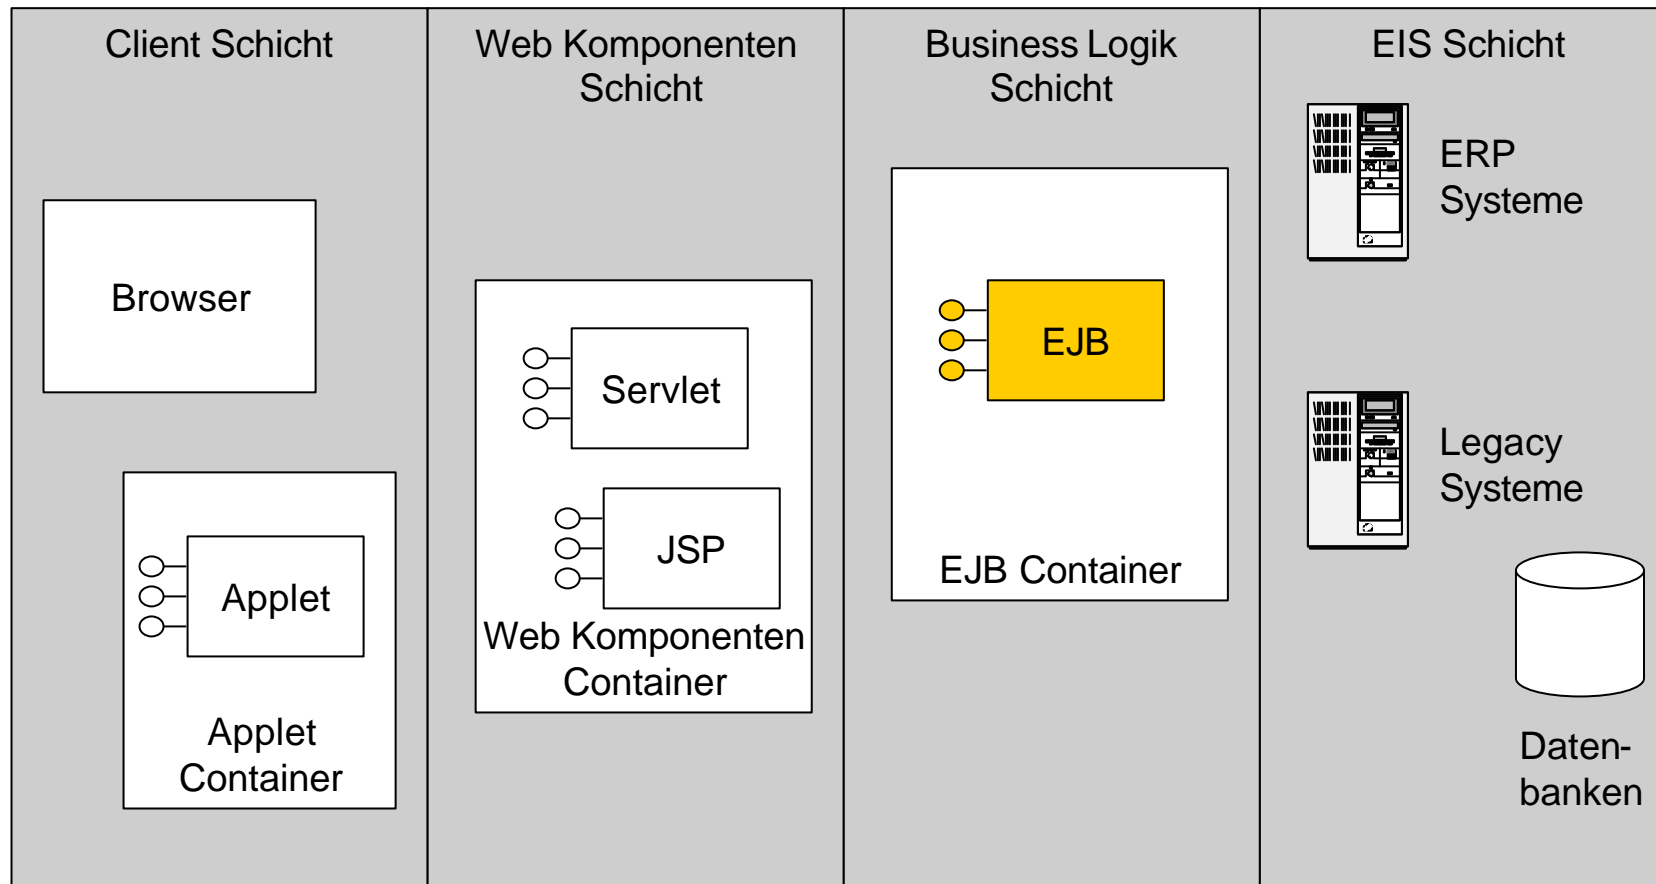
Client Schicht

Browser

Applet

Applet Container

Web Komponenten Schicht

Servlet

JSP

Web Komponenten Container

Business Logik Schicht

EJB

EJB Container

EIS Schicht

ERP Systeme

Legacy Systeme

Datenbanken